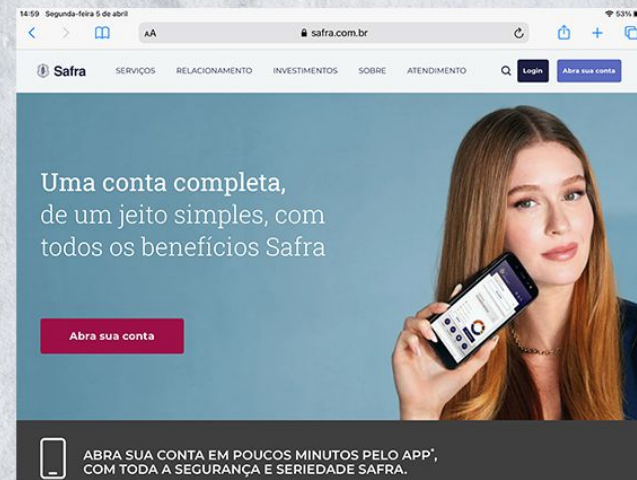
14:59 Segunda-feira 5 de abril
53%

AA
safra.com.br

Safra
SERVIÇOS
RELACIONAMENTO
INVESTIMENTOS
SOBRE
ATENDIMENTO
Login
Abra sua conta

Uma conta completa, de um jeito simples, com todos os benefícios Safra

Abra sua conta

ABRA SUA CONTA EM POUCOS MINUTOS PELO APP*, COM TODA A SEGURANÇA E SERIEDADE SAFRA.